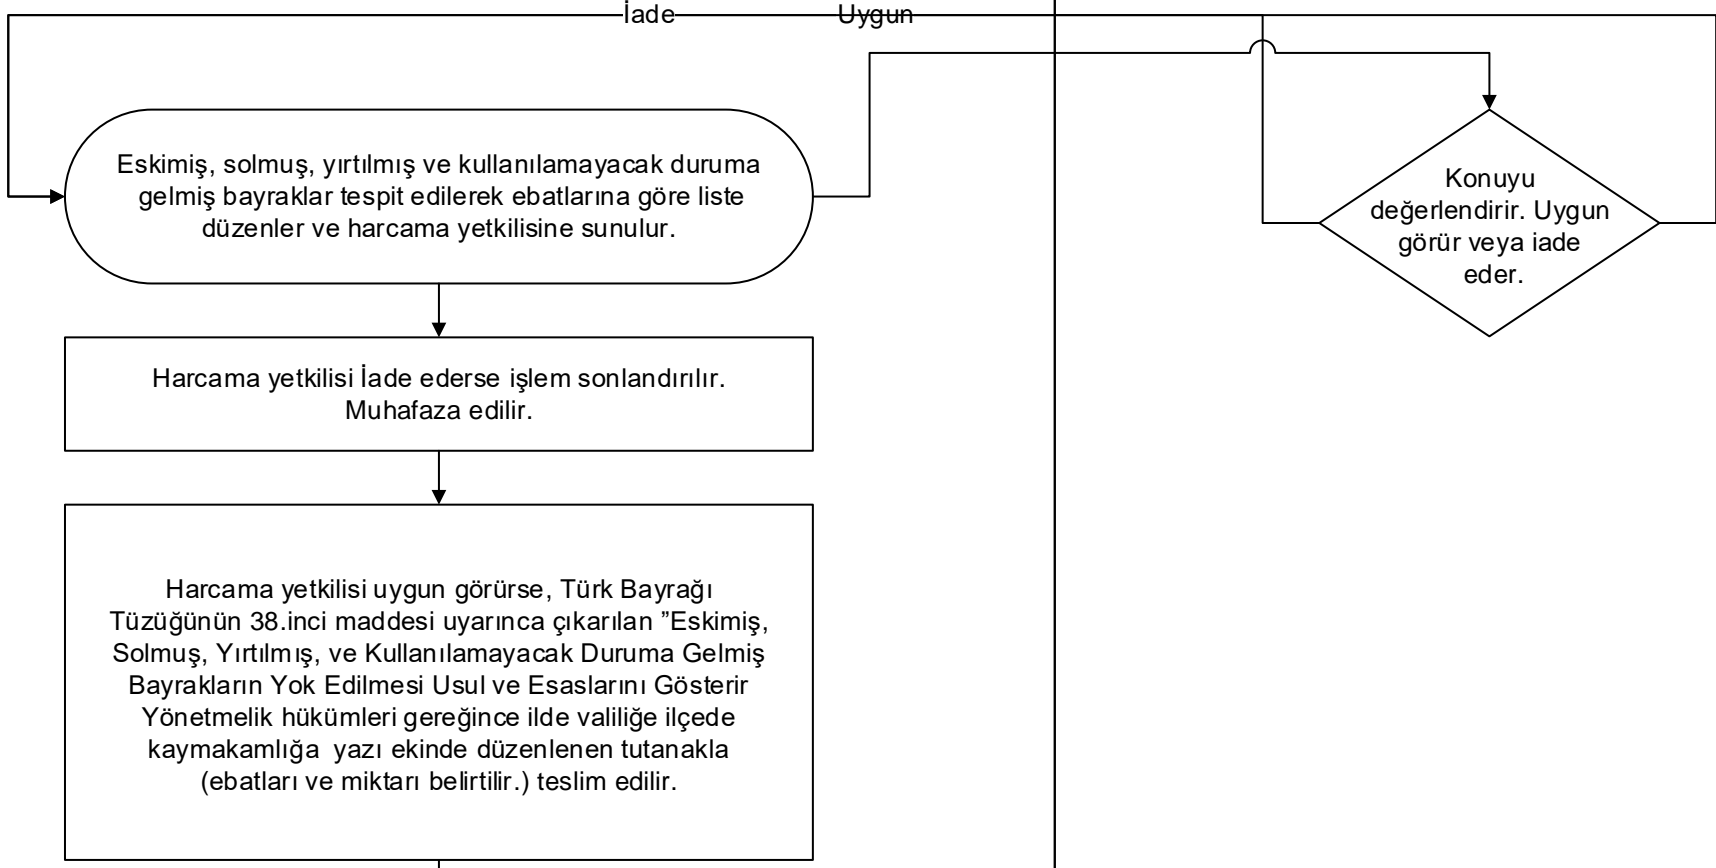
İade

Uygun

Eskimiş, solmuş, yırtılmış ve kullanılamayacak duruma gelmiş bayraklar tespit edilerek ebatlarına göre liste düzenler ve harcama yetkilisine sunulur.

Konuyu değerlendirir. Uygun görür veya iade eder.

Harcama yetkilisi İade ederse işlem sonlandırılır. Muhafaza edilir.

Harcama yetkilisi uygun görürse, Türk Bayrağı Tüzüğünün 38.inci maddesi uyarınca çıkarılan ”Eskimiş, Solmuş, Yırtılmış, ve Kullanılamayacak Duruma Gelmiş Bayrakların Yok Edilmesi Usul ve Esaslarını Gösterir Yönetmelik hükümleri gereğince ilde valiliğe ilçede kaymakamlığa yazı ekinde düzenlenen tutanakla (ebatları ve miktarı belirtilir.) teslim edilir.